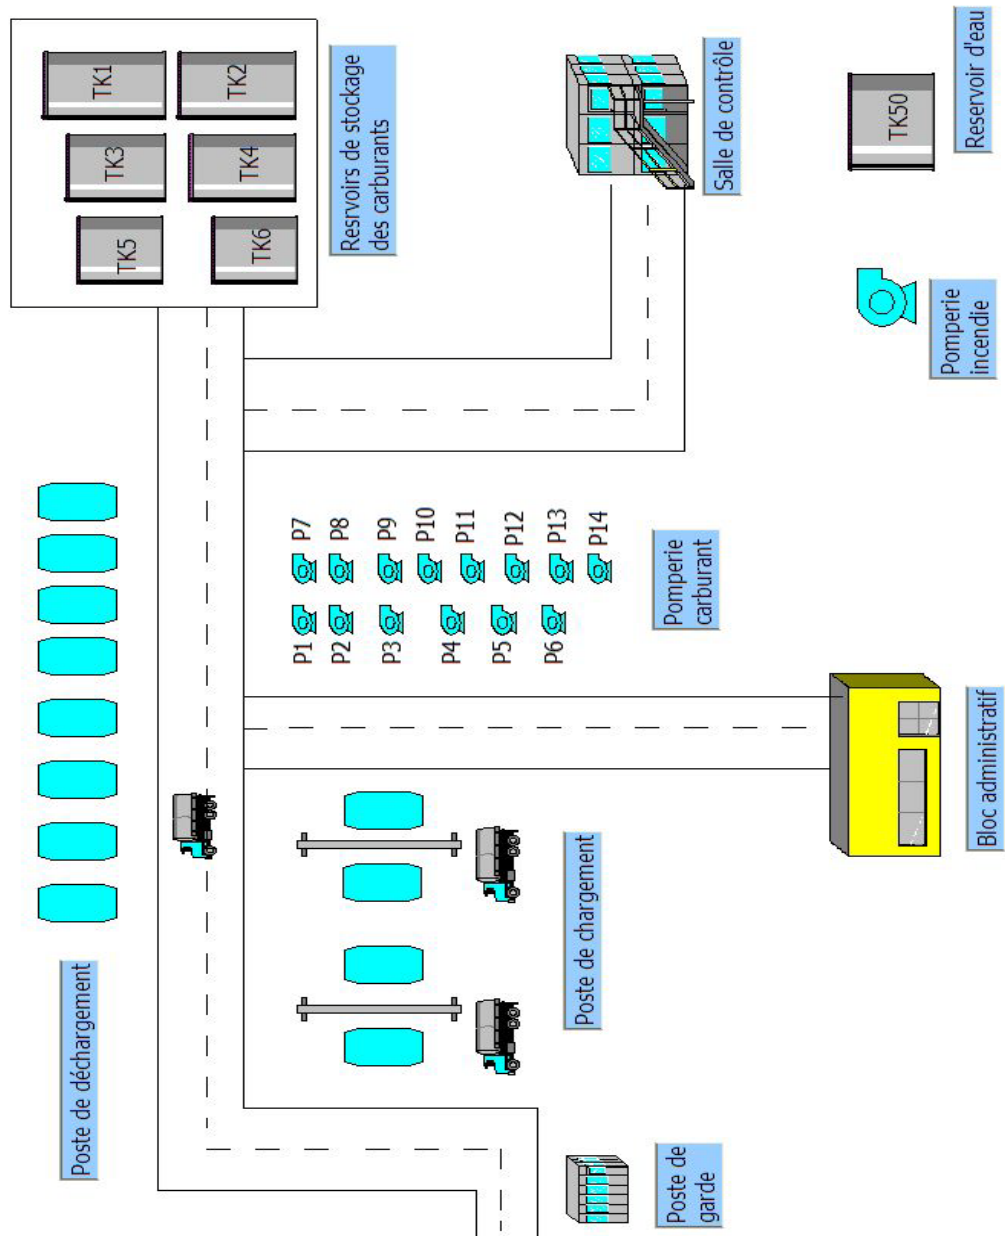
TK1
TK2
TK3
TK4
TK5
TK6
Resrvoirs de stockage des carburants

Salle de contrôle

TK50
Reservoir d'eau

Pomperie incendie

P7
P8
P9
P10
P11
P12
P13
P14
P1
P2
P3
P4
P5
P6
Pomperie carburant

Bloc administratif

Poste de chargement

Poste de déchargement

Poste de garde